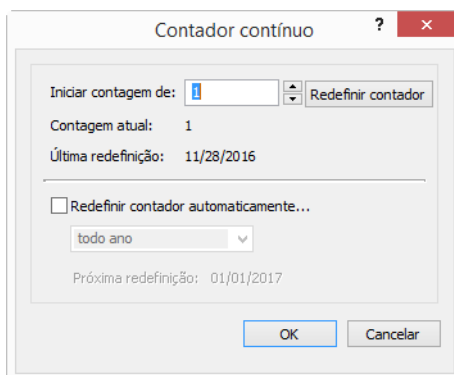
Contador contínuo

?

Iniciar contagem de: 1

Redefinir contador

Contagem atual: 1

Última redefinição: 11/28/2016

Redefinir contador automaticamente...

todo ano

Próxima redefinição: 01/01/2017

OK

Cancelar